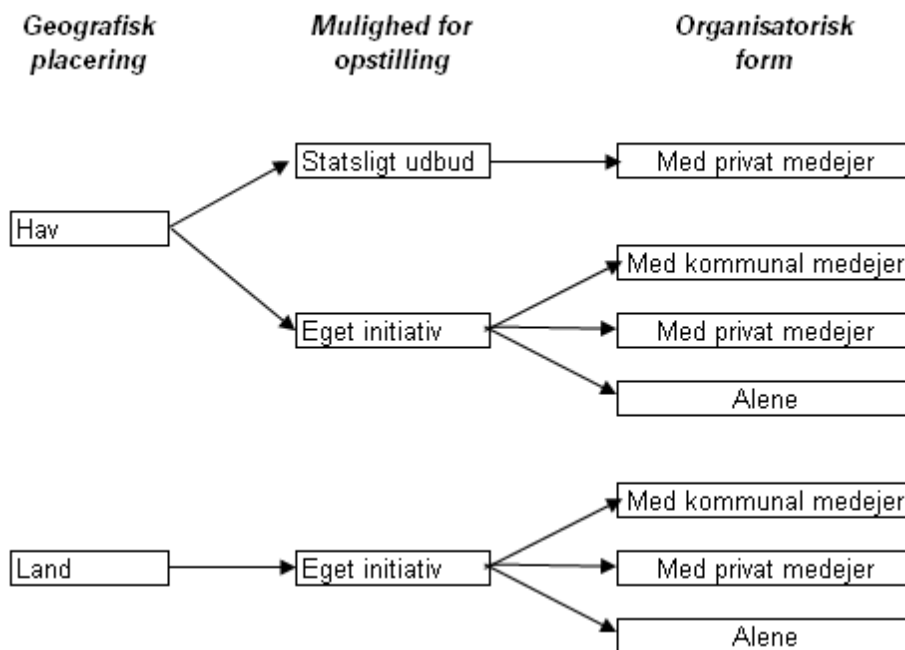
Geografisk placering

Mulighed for opstilling

Organisatorisk form

Hav

Statsligt udbud

Med privat medejer

Eget initiativ

Med kommunal medejer

Med privat medejer

Alene

Land

Eget initiativ

Med kommunal medejer

Med privat medejer

Alene